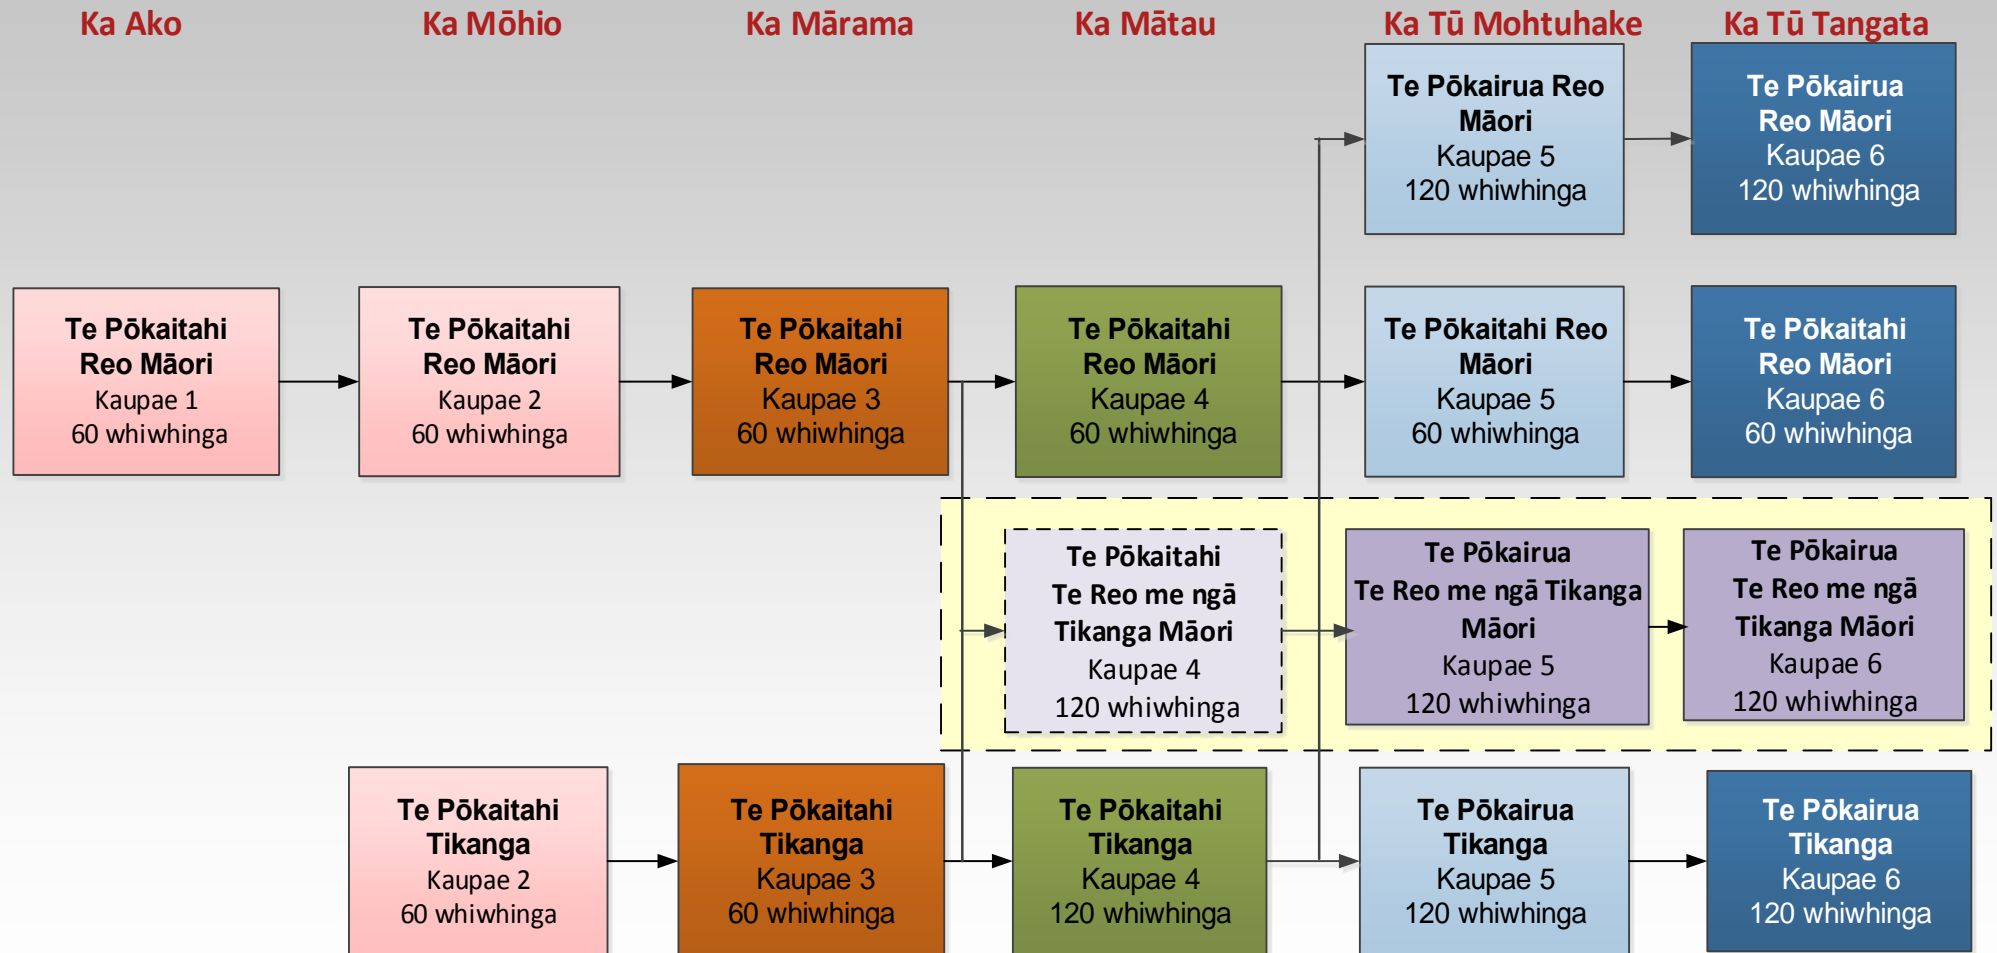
Ka Ako

Ka Mōhio

Ka Mārama

Ka Mātau

Ka Tū Mohtuhake

Ka Tū Tangata

Te Pōkairua Reo Māori
Kaupae 5
120 whiwhinga

Te Pōkairua Reo Māori
Kaupae 6
120 whiwhinga

Te Pōkaitahi Reo Māori
Kaupae 1
60 whiwhinga

Te Pōkaitahi Reo Māori
Kaupae 2
60 whiwhinga

Te Pōkaitahi Reo Māori
Kaupae 3
60 whiwhinga

Te Pōkaitahi Reo Māori
Kaupae 4
60 whiwhinga

Te Pōkaitahi Reo Māori
Kaupae 5
60 whiwhinga

Te Pōkaitahi Reo Māori
Kaupae 6
60 whiwhinga

Te Pōkaitahi
Te Reo me ngā Tikanga Māori
Kaupae 4
120 whiwhinga

Te Pōkairua
Te Reo me ngā Tikanga Māori
Kaupae 5
120 whiwhinga

Te Pōkairua
Te Reo me ngā Tikanga Māori
Kaupae 6
120 whiwhinga

Te Pōkaitahi Tikanga
Kaupae 2
60 whiwhinga

Te Pōkaitahi Tikanga
Kaupae 3
60 whiwhinga

Te Pōkaitahi Tikanga
Kaupae 4
120 whiwhinga

Te Pōkairua Tikanga
Kaupae 5
120 whiwhinga

Te Pōkairua Tikanga
Kaupae 6
120 whiwhinga